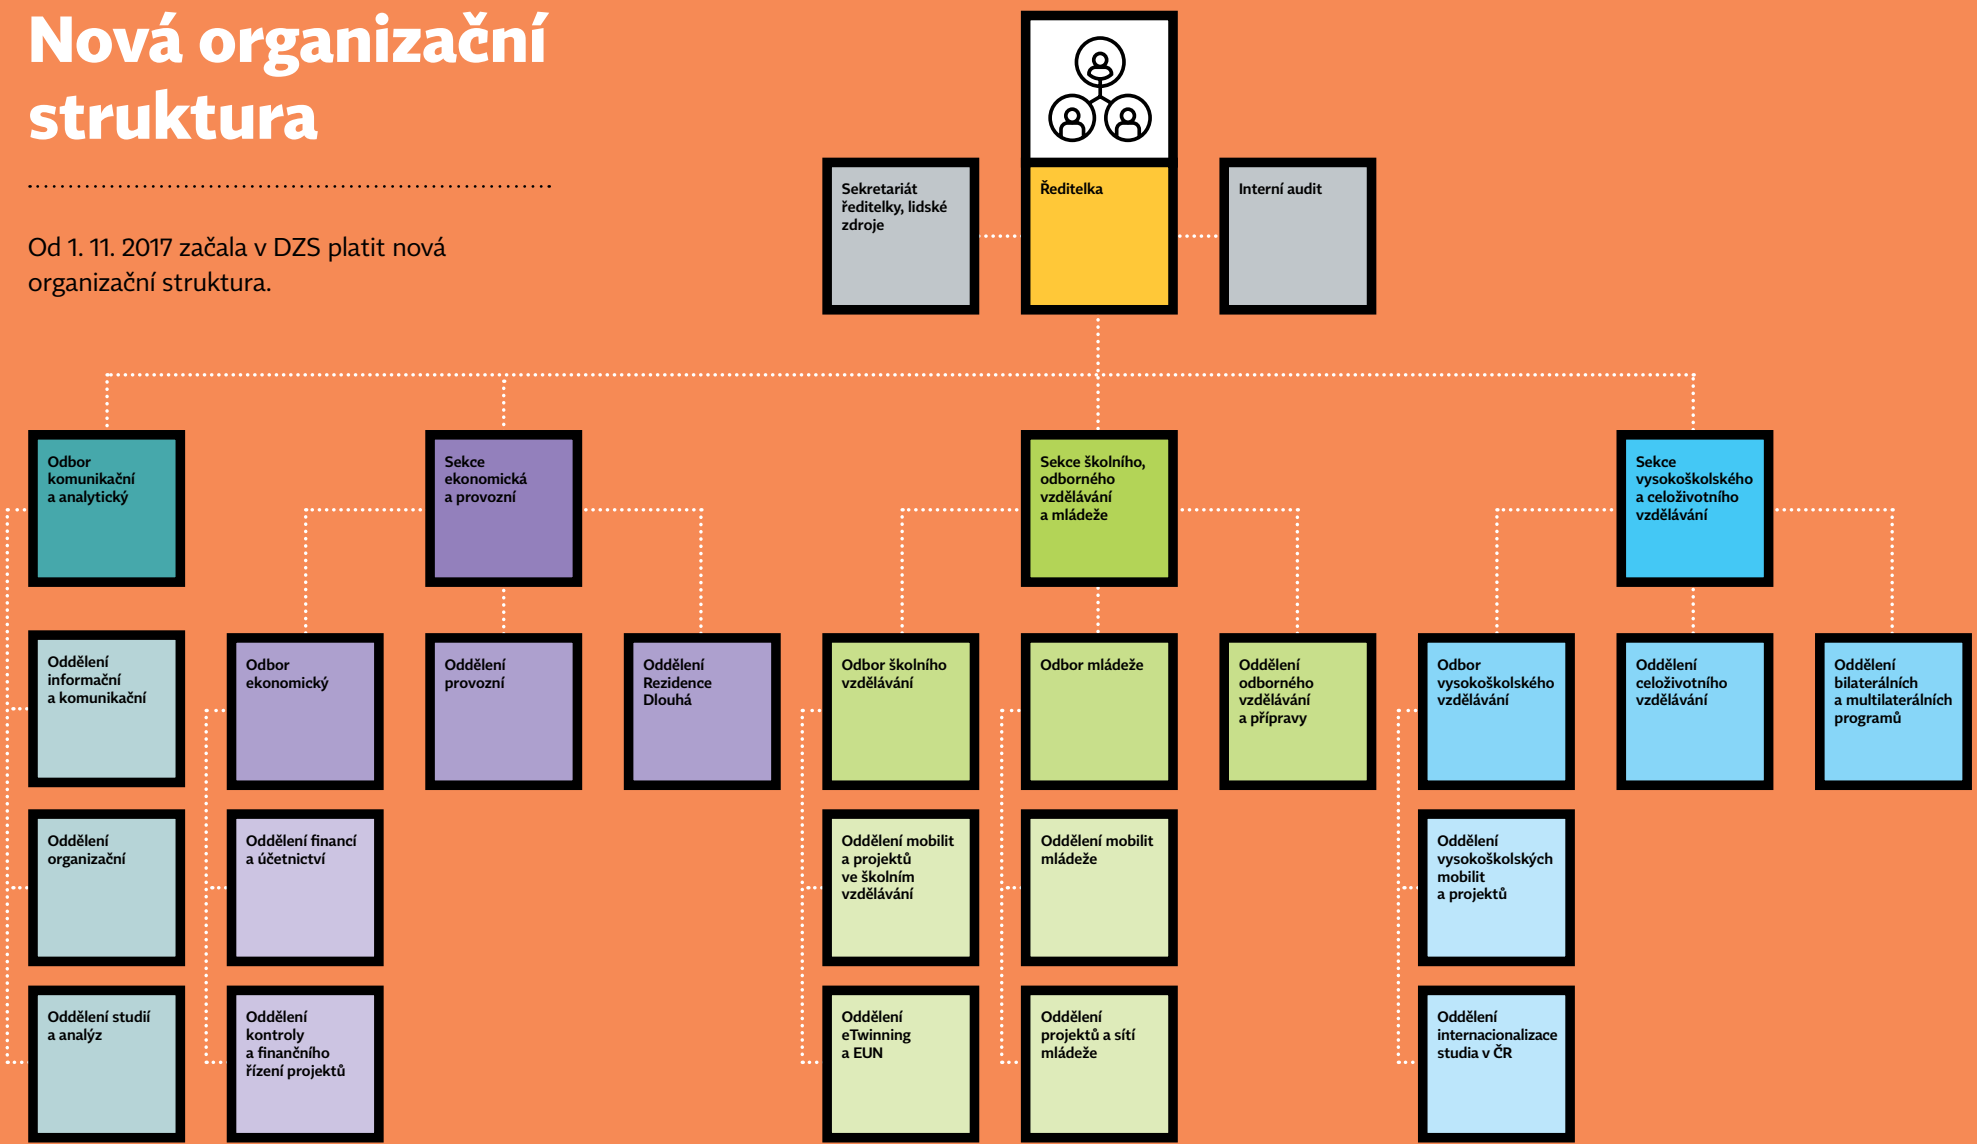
Nová organizační struktura

Od 1. 11. 2017 začala v DZS platit nová organizační struktura.

Sekretariát ředitelky, lidské zdroje

Ředitelka

Interní audit

Odbor komunikační a analytický

Sekce ekonomická a provozní

Sekce školního, odborného vzdělávání a mládeže

Sekce vysokoškolského a celoživotního vzdělávání

Oddělení informační a komunikační

Odbor ekonomický

Oddělení provozní

Oddělení Rezidence Dlouhá

Odbor školního vzdělávání

Odbor mládeže

Oddělení odborného vzdělávání a přípravy

Odbor vysokoškolského vzdělávání

Oddělení celoživotního vzdělávání

Oddělení bilaterálních a multilaterálních programů

Oddělení organizační

Oddělení financí a účetnictví

Oddělení mobilit a projektů ve školním vzdělávání

Oddělení mobilit mládeže

Oddělení vysokoškolských mobilit a projektů

Oddělení studií a analýz

Oddělení kontroly a finančního řízení projektů

Oddělení eTwinning a EUN

Oddělení projektů a sítí mládeže

Oddělení internacionalizace studia v ČR